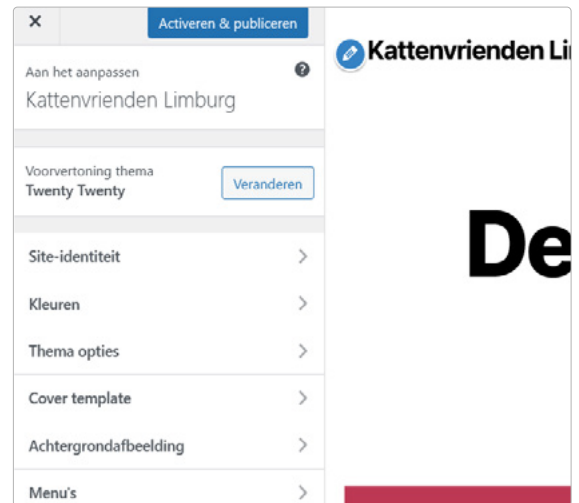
×
Activeren & publiceren

Aan het aanpassen
Kattenvrienden Limburg

Voorvertoning thema
Twenty Twenty
Veranderen

Site-identiteit
Kleuren
Thema opties
Cover template
Achtergrondafbeelding
Menu's

Kattenvrienden Li

De